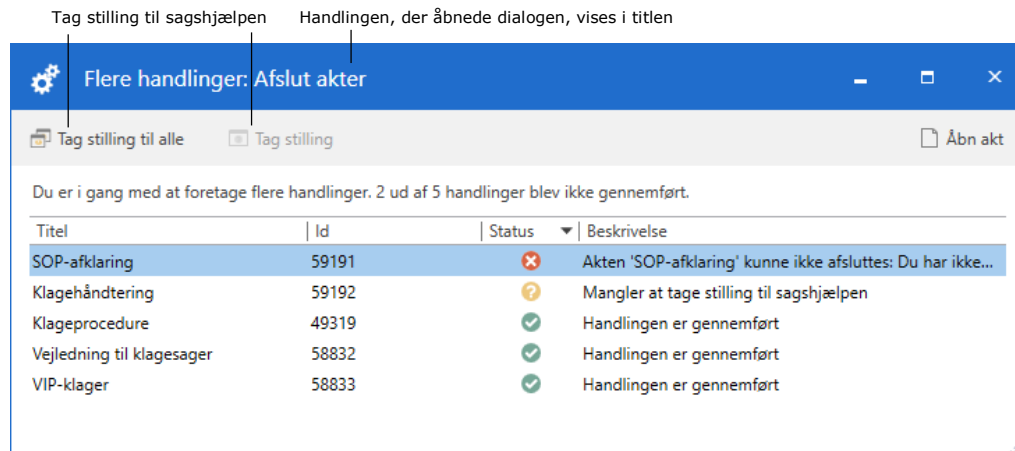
Tag stilling til sagshjælpen
Handlingen, der åbnede dialogen, vises i titlen

Flere handlinger: Afslut akter

Tag stilling til alle
Tag stilling
Åbn akt

Du er i gang med at foretage flere handlinger. 2 ud af 5 handlinger blev ikke gennemført.

| Titel | Id | Status | Beskrivelse |
|---|---|---|---|
| SOP-afklaring | 59191 | | Akten 'SOP-afklaring' kunne ikke afsluttes: Du har ikke... |
| Klagehåndtering | 59192 | | Mangler at tage stilling til sagshjælpen |
| Klageprocedure | 49319 | | Handlingen er gennemført |
| Vejledning til klagesager | 58832 | | Handlingen er gennemført |
| VIP-klager | 58833 | | Handlingen er gennemført |